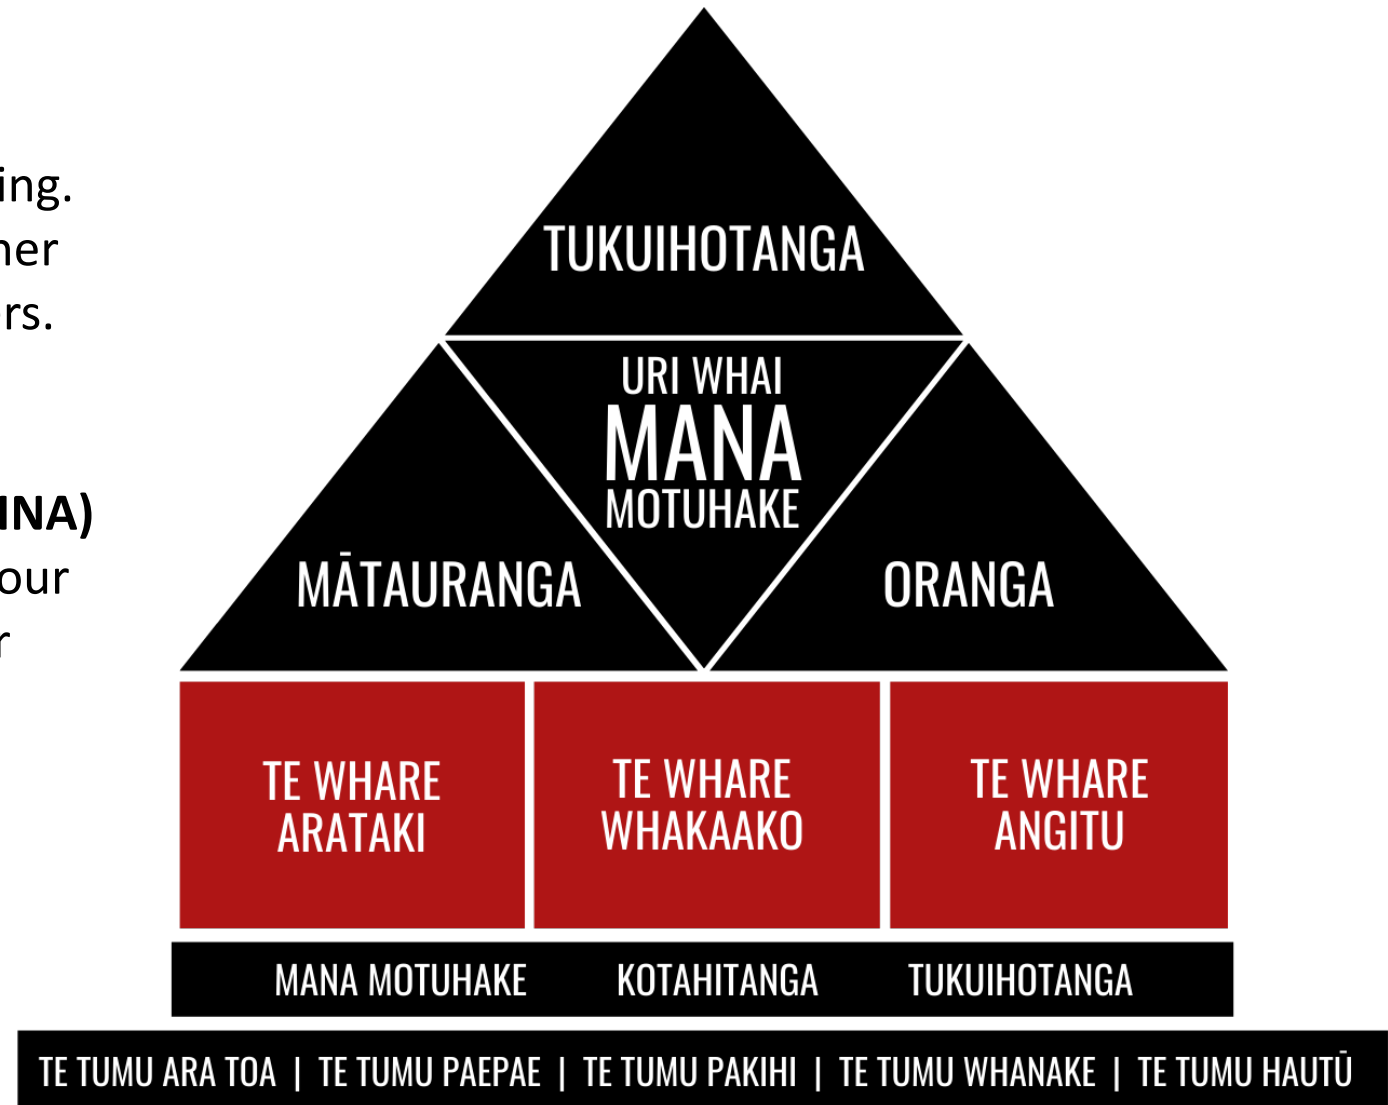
ing.
ner
rs.

INA)
our
r

TUKUIHOTANGA

URI WHAI
MANA
MOTUHAKE

MĀTAURANGA

ORANGA

TE WHARE ARATAKI

TE WHARE WHAKAAKO

TE WHARE ANGITU

MANA MOTUHAKE KOTAHITANGA TUKUIHOTANGA

TE TUMU ARA TOA | TE TUMU PAEPAE | TE TUMU PAKIHI | TE TUMU WHANAKE | TE TUMU HAUTŪ